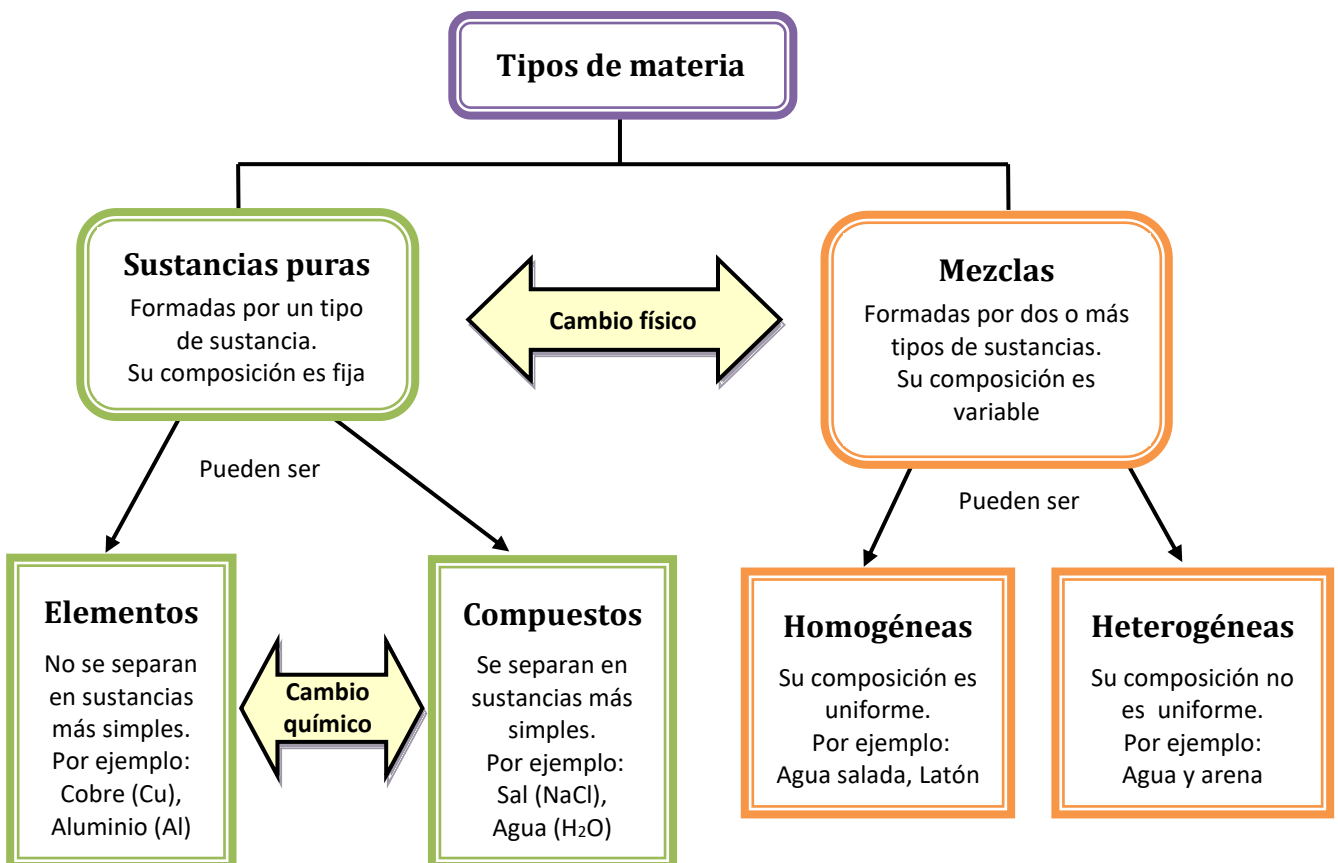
Tipos de materia

Sustancias puras
Formadas por un tipo de sustancia.
Su composición es fija

Cambio físico

Mezclas
Formadas por dos o más tipos de sustancias.
Su composición es variable

Pueden ser

Pueden ser

Elementos
No se separan en sustancias más simples.
Por ejemplo:
Cobre (Cu),
Aluminio (Al)

Cambio químico

Compuestos
Se separan en sustancias más simples.
Por ejemplo:
Sal (NaCl),
Agua ($H_2O$)

Homogéneas
Su composición es uniforme.
Por ejemplo:
Agua salada, Latón

Heterogéneas
Su composición no es uniforme.
Por ejemplo:
Agua y arena